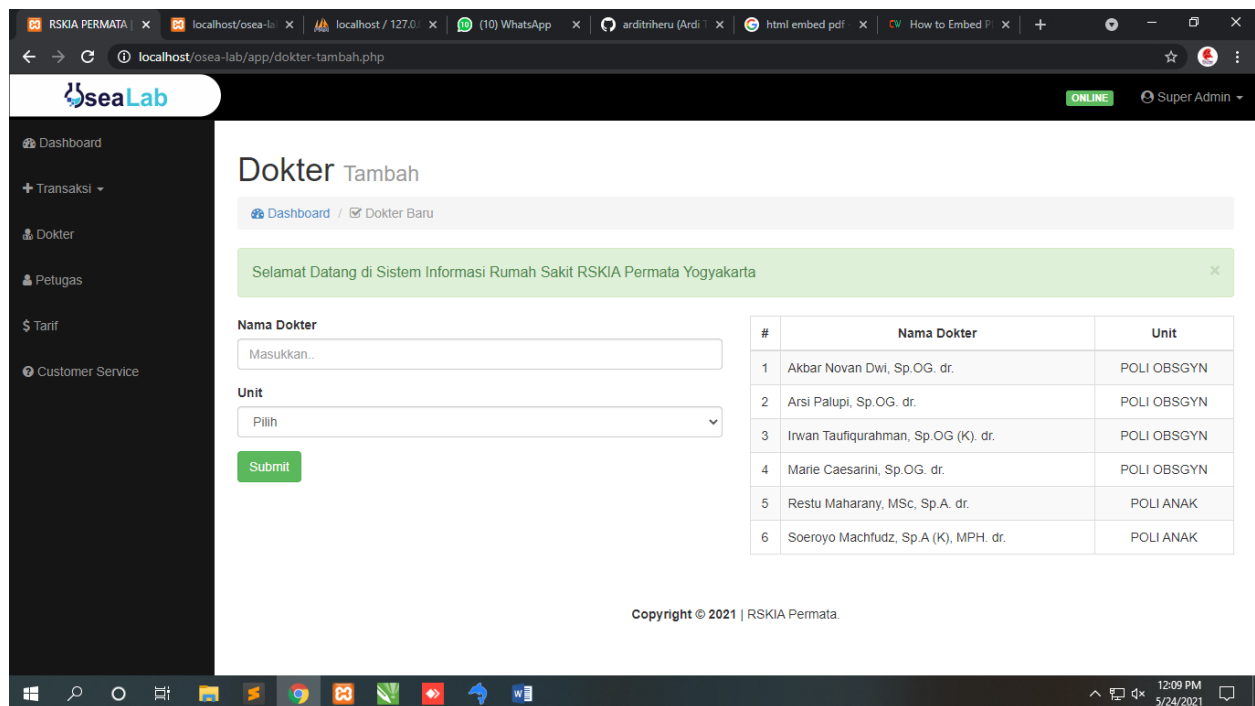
RSKIA PERMATA | ×
localhost/osea-la ×
localhost / 127.0. ×
(10) WhatsApp ×
arditriheru (Ardi T ×
html embed pdf ×
How to Embed P ×
+

localhost/osea-lab/app/dokter-tambah.php

OseaLab

ONLINE
Super Admin

Dashboard
Transaksi
Dokter
Petugas
$ Tarif
Customer Service

Dokter Tambah

Dashboard / Dokter Baru

Selamat Datang di Sistem Informasi Rumah Sakit RSKIA Permata Yogyakarta ×

Nama Dokter
Masukkan..
Unit
Pilih
Submit

| # | Nama Dokter | Unit |
|---|---|---|
| 1 | Akbar Novan Dwi, Sp.OG. dr. | POLI OBSGYN |
| 2 | Arsi Palupi, Sp.OG. dr. | POLI OBSGYN |
| 3 | Irwan Taufiqurahman, Sp.OG (K). dr. | POLI OBSGYN |
| 4 | Marie Caesarini, Sp.OG. dr. | POLI OBSGYN |
| 5 | Restu Maharany, MSc, Sp.A. dr. | POLI ANAK |
| 6 | Soeroyo Machfudz, Sp.A (K), MPH. dr. | POLI ANAK |

Copyright © 2021 | RSKIA Permata.

12:09 PM
5/24/2021